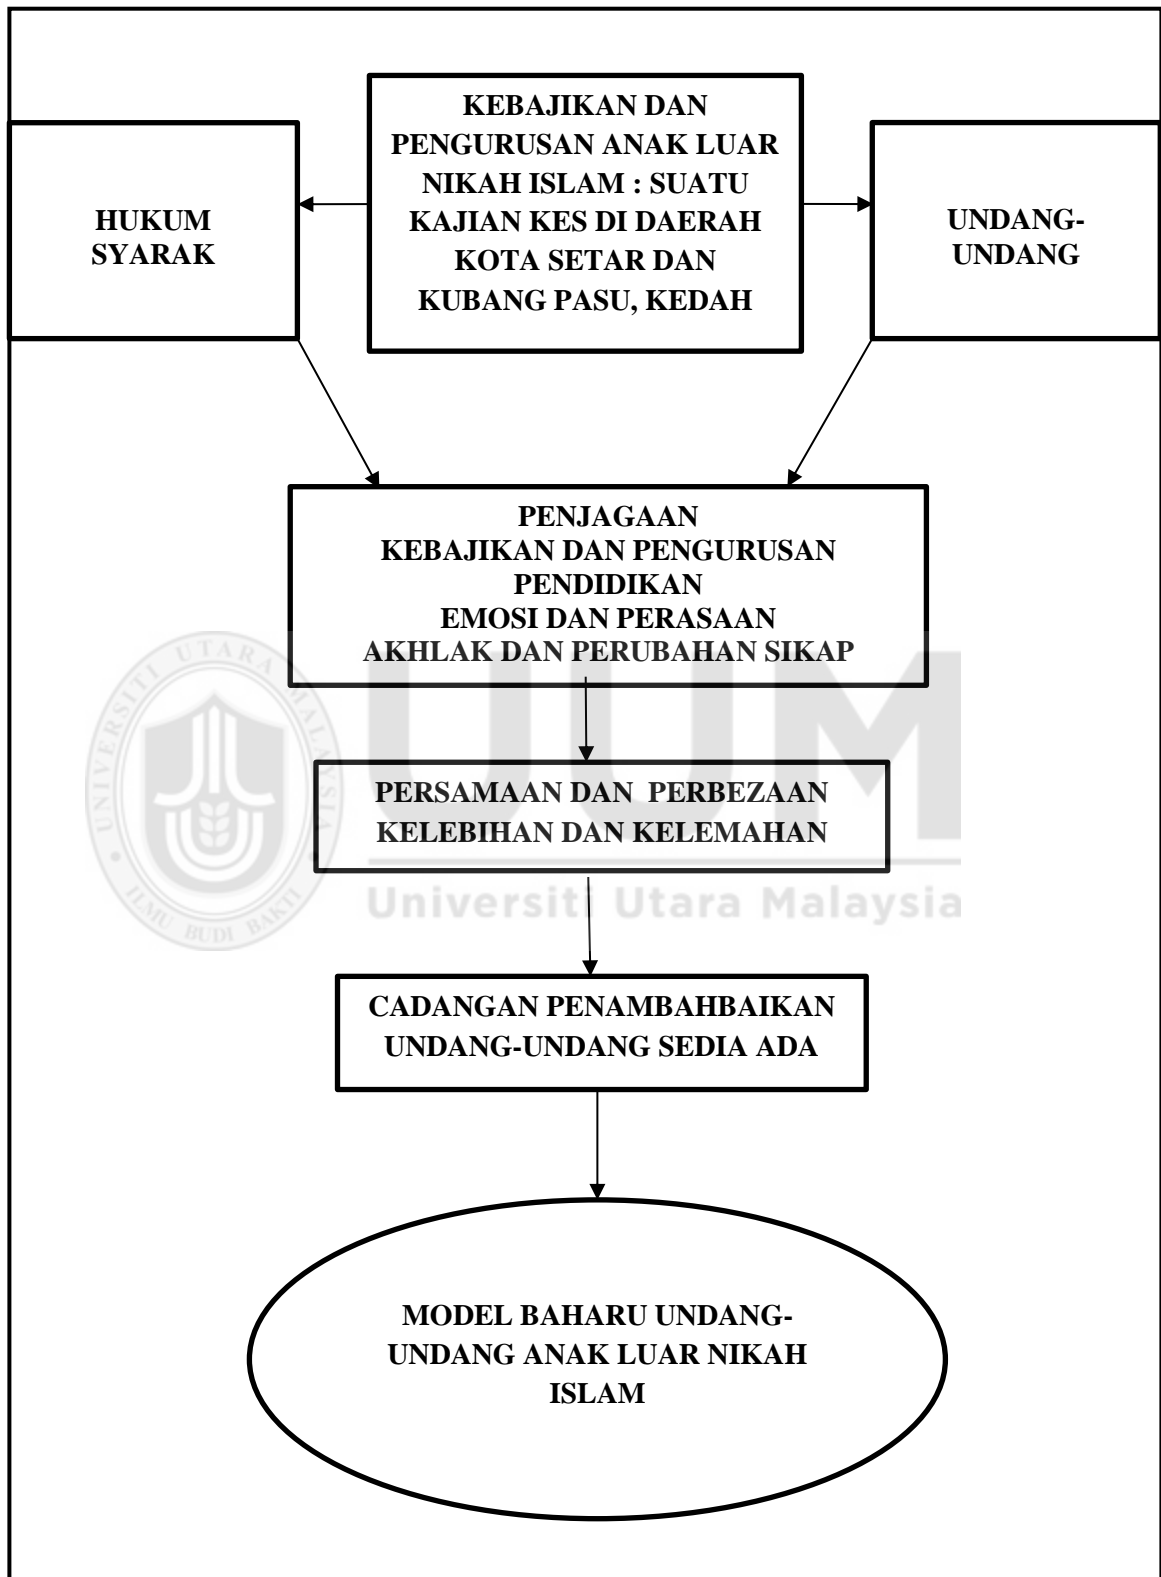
HUKUM SYARAK

KEBAJIKAN DAN PENGURUSAN ANAK LUAR NIKAH ISLAM : SUATU KAJIAN KES DI DAERAH KOTA SETAR DAN KUBANG PASU, KEDAH

UNDANG-UNDANG

PENJAGAAN
KEBAJIKAN DAN PENGURUSAN
PENDIDIKAN
EMOSI DAN PERASAAN
AKHLAK DAN PERUBAHAN SIKAP

PERSAMAAN DAN PERBEZAAN
KELEBIHAN DAN KELEMAHAN

CADANGAN PENAMBAHBAIKAN UNDANG-UNDANG SEDIA ADA

MODEL BAHARU UNDANG-UNDANG ANAK LUAR NIKAH ISLAM

UNIVERSITI UTARA MALAYSIA
ILMU BUDI BAKTI
UUM
Universiti Utara Malaysia